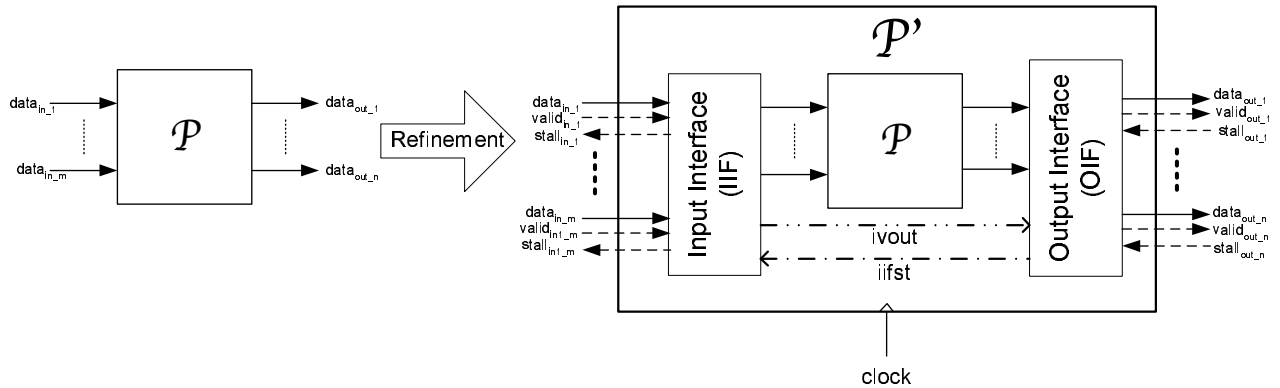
$data_{in\_1}$

$data_{in\_m}$

$\mathcal{P}$

$data_{out\_1}$

$data_{out\_n}$

Refinement

$\mathcal{P}'$

$data_{in\_1}$
$valid_{in\_1}$
$stall_{in\_1}$

$data_{in\_m}$
$valid_{in1\_m}$
$stall_{in1\_m}$

Input Interface (IIF)

$\mathcal{P}$

Output Interface (OIF)

ivout

iifst

$data_{out\_1}$
$valid_{out\_1}$
$stall_{out\_1}$

$data_{out\_n}$
$valid_{out\_n}$
$stall_{out\_n}$

clock